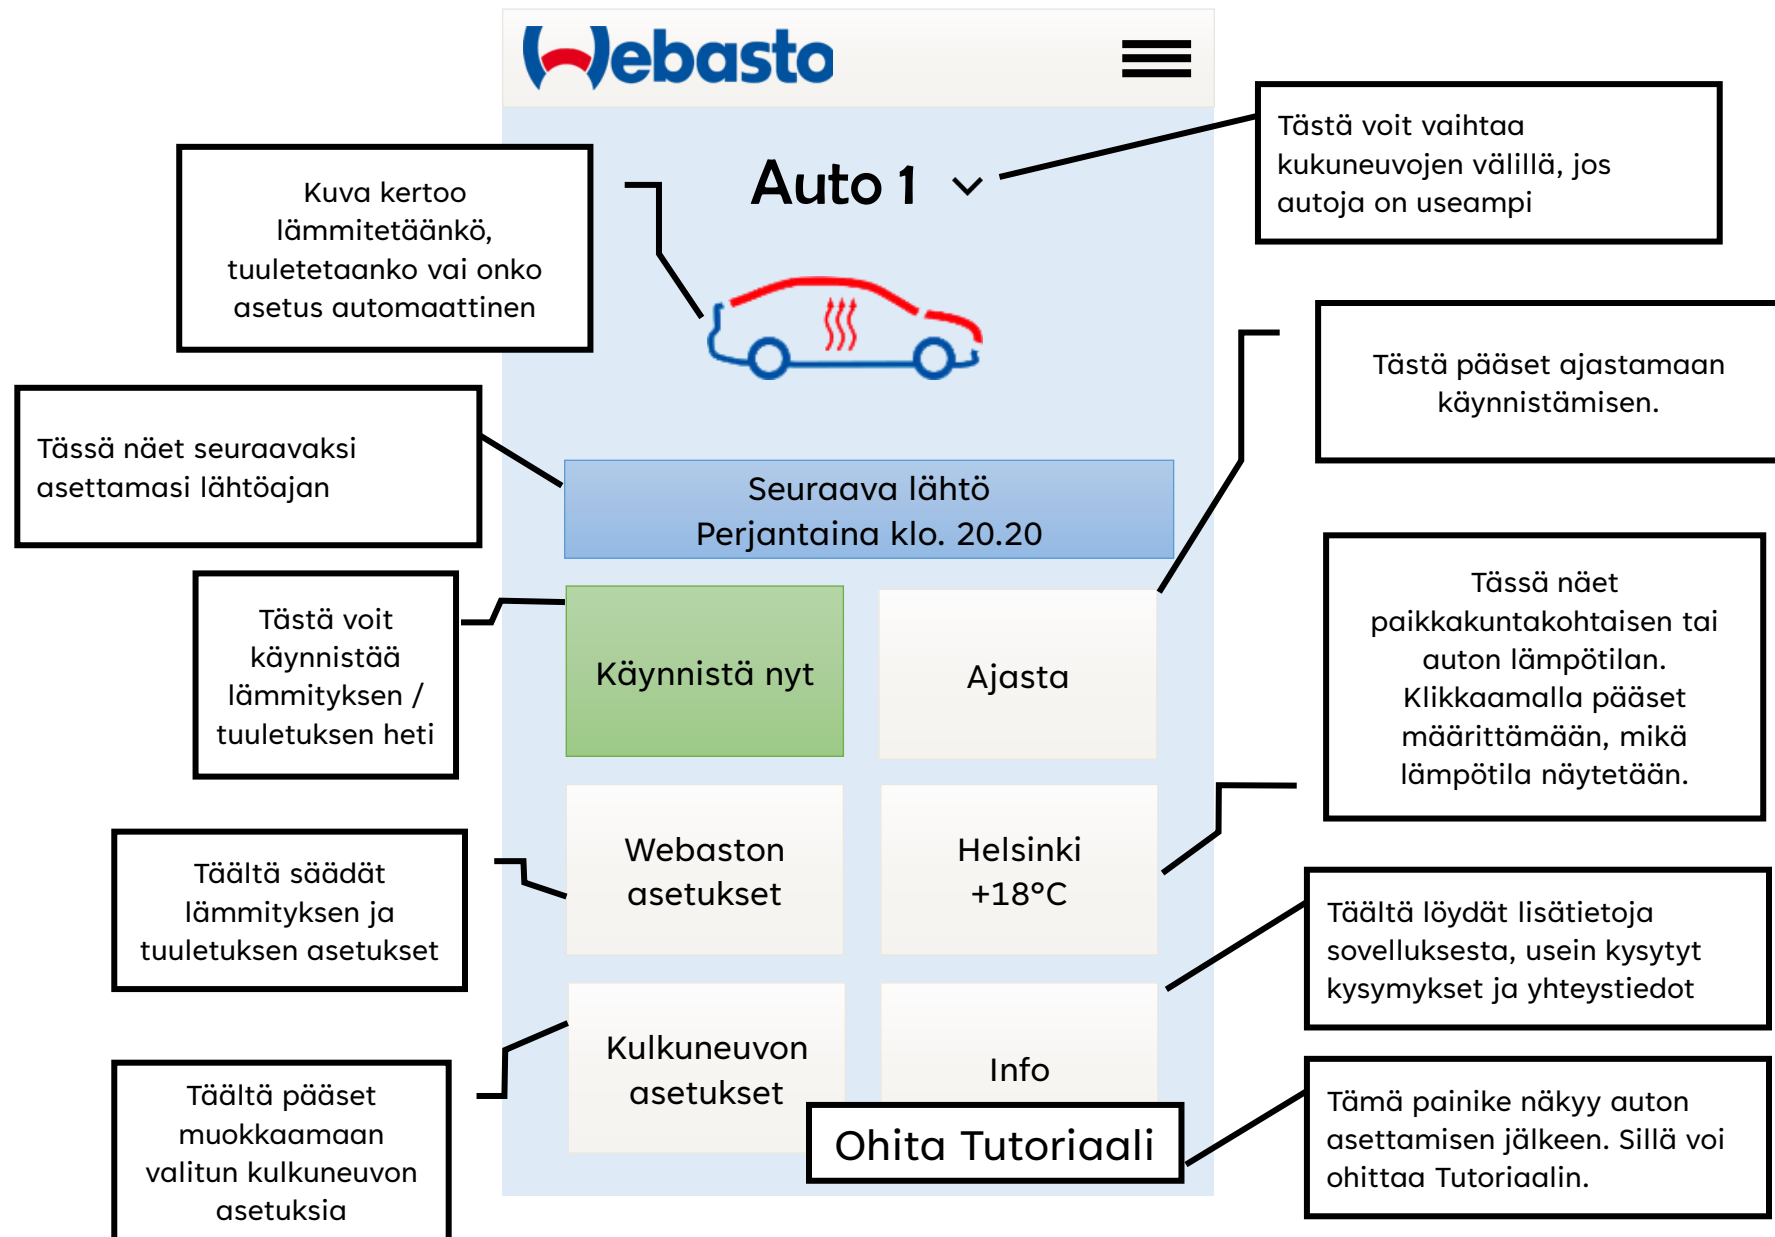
Webasto

Auto 1

Tästä voit vaihtaa kukuneuvojen välillä, jos autoja on useampi

Kuva kertoo lämmitetäänkö, tuuletetaanko vai onko asetus automaattinen

Tästä pääset ajastamaan käynnistämisen.

Tässä näet seuraavaksi asettamasi lähtöajan

Seuraava lähtö
Perjantaina klo. 20.20

Tästä voit käynnistää lämmityksen / tuuletuksen heti

Käynnistä nyt

Ajasta

Tässä näet paikkakuntakohtaisen tai auton lämpötilan. Klikkaamalla pääset määrittämään, mikä lämpötila näytetään.

Täältä säädät lämmityksen ja tuuletuksen asetukset

Webaston asetukset

Helsinki +18°C

Täältä löydät lisätietoja sovelluksesta, usein kysytyt kysymykset ja yhteystiedot

Täältä pääset muokkaamaan valitun kulkuneuvon asetuksia

Kulkuneuvon asetukset

Info

Ohita Tutoriaali

Tämä painike näkyy auton asettamisen jälkeen. Sillä voi ohittaa Tutoriaalin.